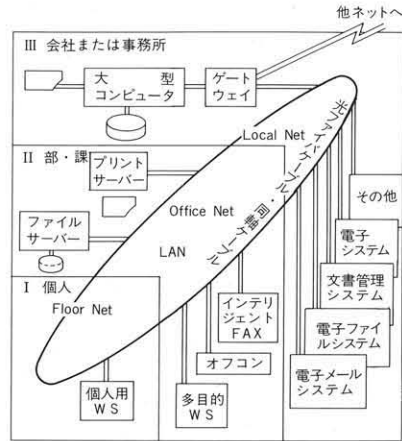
他ネットへ

III 会社または事務所

大型
コンピュータ

ゲート
ウェイ

Local Net

光ファイバーケーブル・同軸ケーブル

II 部・課

プリント
サーバー

Office Net

その他

ファイル
サーバー

LAN

電子
システム

I 個人

Floor Net

インテリ
ジェント
FAX

文書管理
システム

電子ファイ
ルシステム

オフコン

電子メール
システム

個人用
WS

多目的
WS